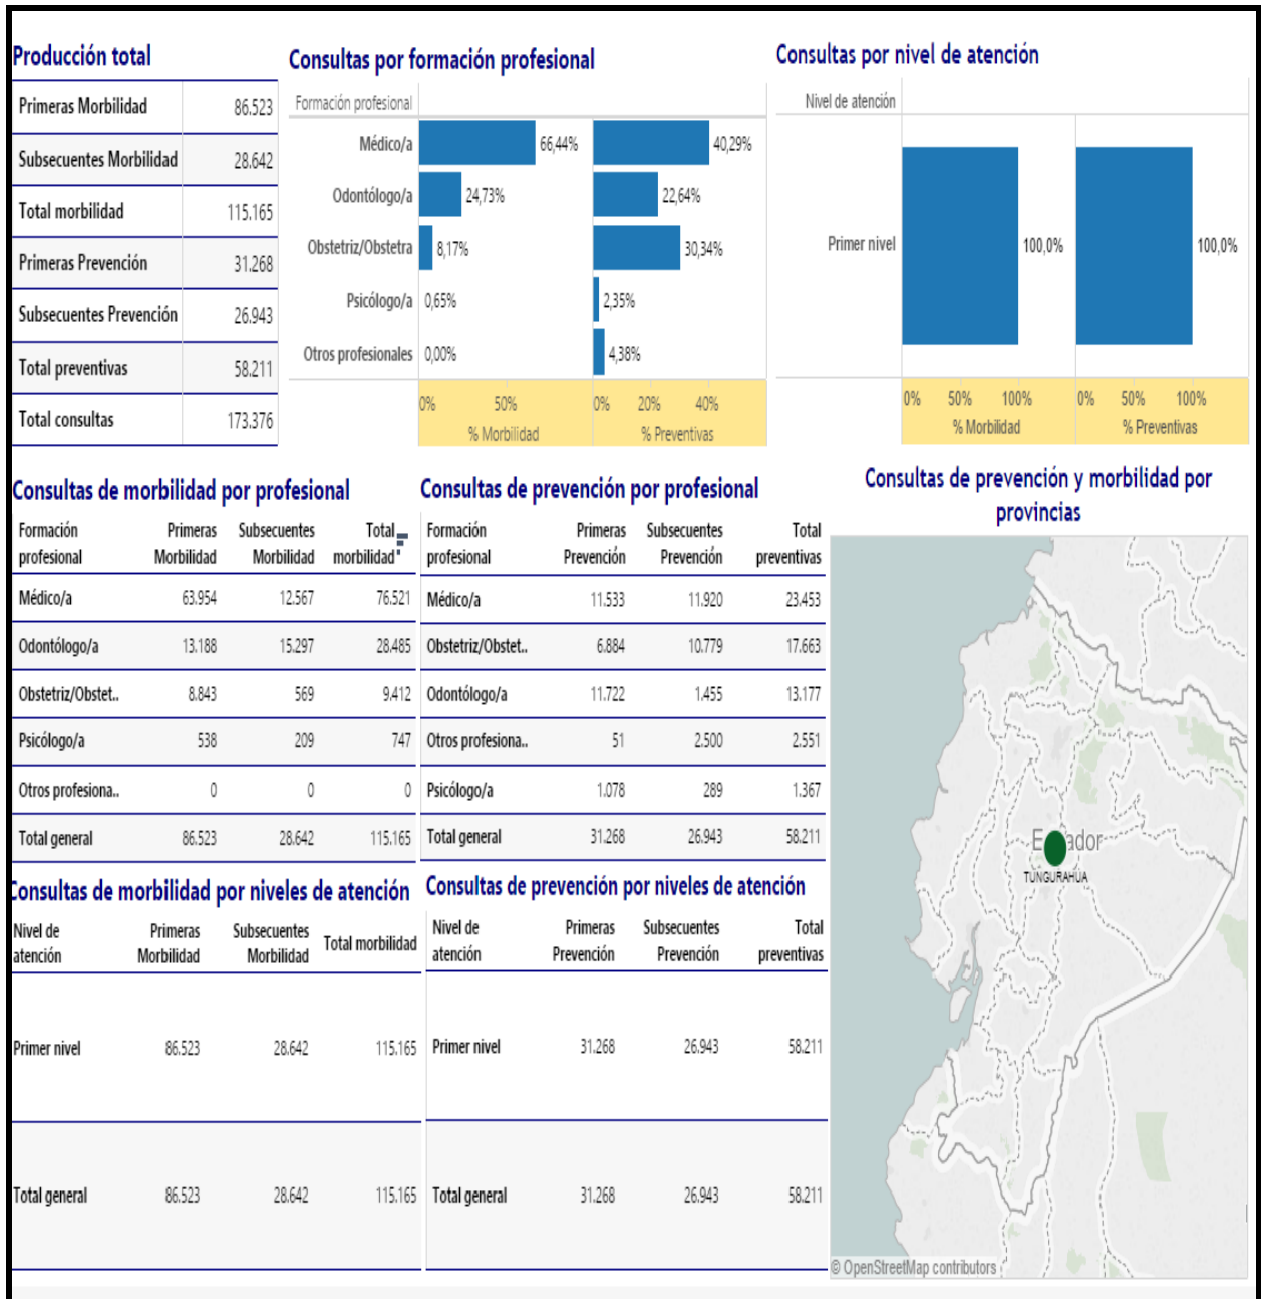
Producción total

| | |
|---|---|
| Primeras Morbilidad | 86.523 |
| Subsecuentes Morbilidad | 28.642 |
| Total morbilidad | 115.165 |
| Primeras Prevención | 31.268 |
| Subsecuentes Prevención | 26.943 |
| Total preventivas | 58.211 |
| Total consultas | 173.376 |

Consultas por formación profesional

Formación profesional

Médico/a 66,44% 40,29%
Odontólogo/a 24,73% 22,64%
Obstetriz/Obstetra 8,17% 30,34%
Psicólogo/a 0,65% 2,35%
Otros profesionales 0,00% 4,38%

0% 50% % Morbilidad
0% 20% 40% % Preventivas

Consultas por nivel de atención

Nivel de atención

Primer nivel 100,0% 100,0%

0% 50% 100% % Morbilidad
0% 50% 100% % Preventivas

Consultas de morbilidad por profesional

| Formación profesional | Primeras Morbilidad | Subsecuentes Morbilidad | Total morbilidad |
|---|---|---|---|
| Médico/a | 63.954 | 12.567 | 76.521 |
| Odontólogo/a | 13.188 | 15.297 | 28.485 |
| Obstetriz/Obstet.. | 8.843 | 569 | 9.412 |
| Psicólogo/a | 538 | 209 | 747 |
| Otros profesiona.. | 0 | 0 | 0 |
| Total general | 86.523 | 28.642 | 115.165 |

Consultas de prevención por profesional

| Formación profesional | Primeras Prevención | Subsecuentes Prevención | Total preventivas |
|---|---|---|---|
| Médico/a | 11.533 | 11.920 | 23.453 |
| Obstetriz/Obstet.. | 6.884 | 10.779 | 17.663 |
| Odontólogo/a | 11.722 | 1.455 | 13.177 |
| Otros profesiona.. | 51 | 2.500 | 2.551 |
| Psicólogo/a | 1.078 | 289 | 1.367 |
| Total general | 31.268 | 26.943 | 58.211 |

Consultas de prevención y morbilidad por provincias

Ecuador
TUNGURAHUA
© OpenStreetMap contributors

Consultas de morbilidad por niveles de atención

| Nivel de atención | Primeras Morbilidad | Subsecuentes Morbilidad | Total morbilidad |
|---|---|---|---|
| Primer nivel | 86.523 | 28.642 | 115.165 |
| Total general | 86.523 | 28.642 | 115.165 |

Consultas de prevención por niveles de atención

| Nivel de atención | Primeras Prevención | Subsecuentes Prevención | Total preventivas |
|---|---|---|---|
| Primer nivel | 31.268 | 26.943 | 58.211 |
| Total general | 31.268 | 26.943 | 58.211 |